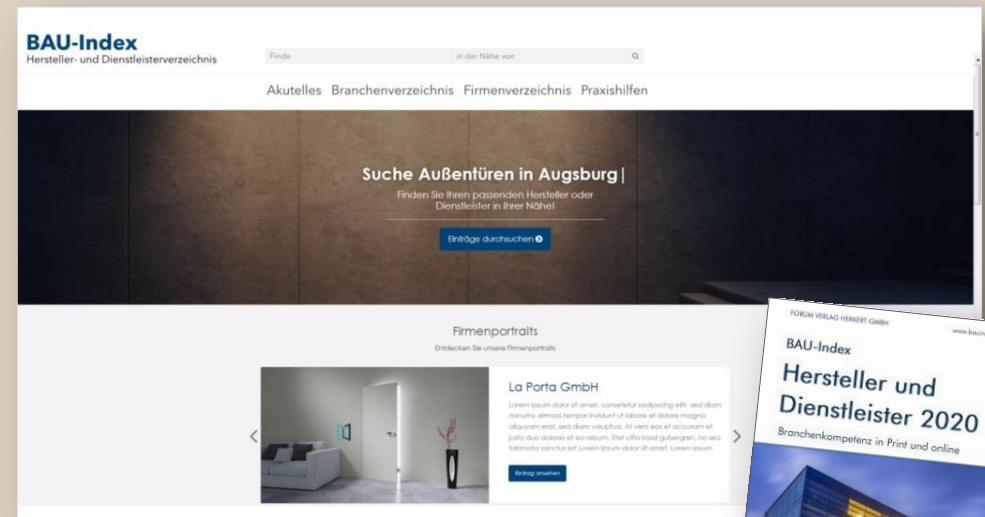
BAU-Index
Hersteller- und Dienstleisterverzeichnis

Finde
in der Nähe von

Akutelles Branchenverzeichnis Firmenverzeichnis Praxishilfen

Suche Außentüren in Augsburg |
Finden Sie Ihren passenden Hersteller oder Dienstleister in Ihrer Nähe!

Einträge durchsuchen

Firmenportraits
Entdecken Sie unsere Firmenportraits

La Porta GmbH
Lorem ipsum dolor sit amet, consetetur sadipscing elitr, sed diam nonumy eirmod tempor invidunt ut labore et dolore magna aliquyam erat, sed diam voluptua. At vero eos et accusam et justo duo dolores et ea rebum. Stet clita kasd gubergren, no sea takimata sanctus est Lorem ipsum dolor sit amet. Lorem ipsum

Eintrag ansehen

FORUM VERLAG HERKERT GMBH
www.bauin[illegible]
BAU-Index
Hersteller und Dienstleister 2020
Branchenkompetenz in Print und online